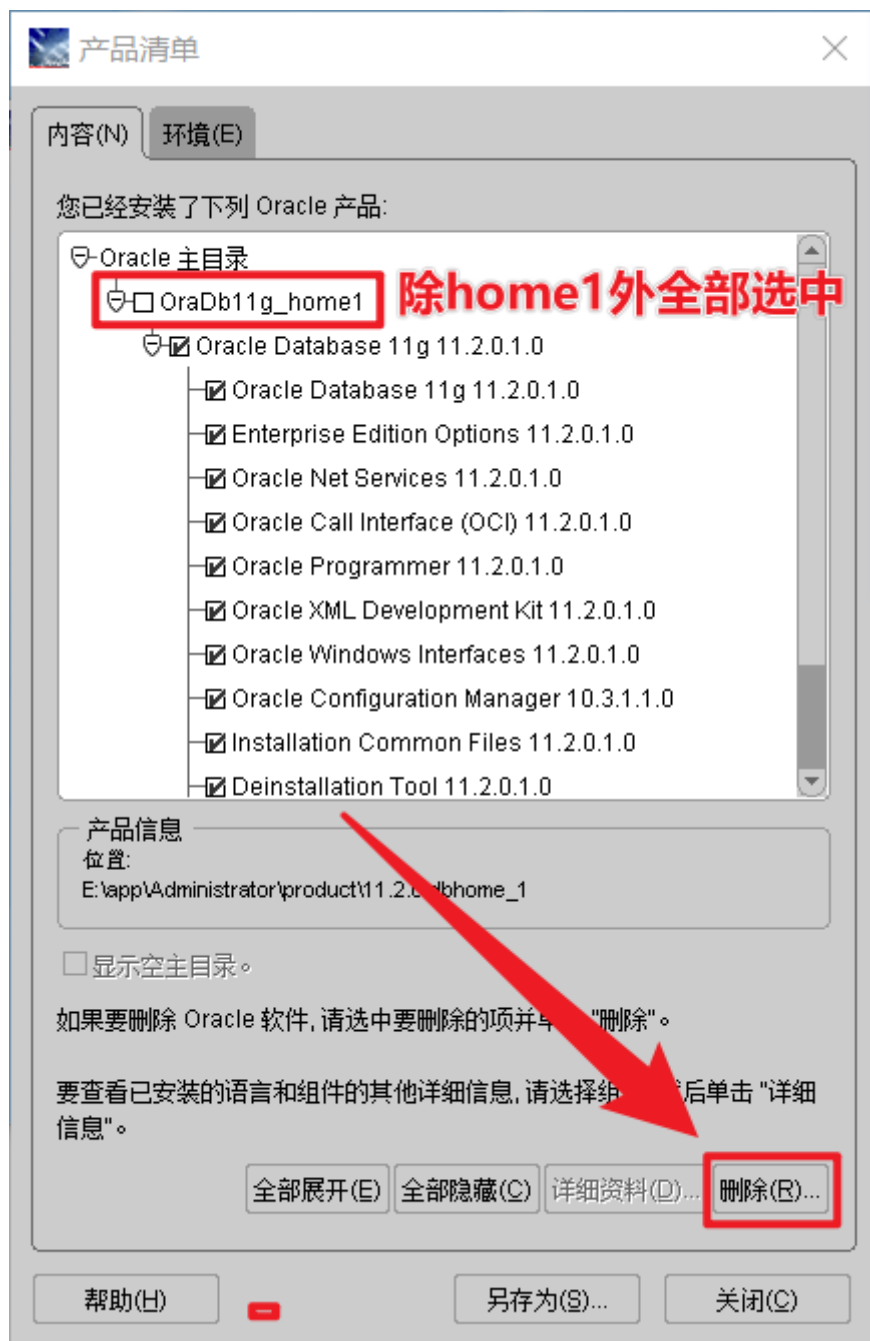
产品清单

内容(N) 环境(E)

您已经安装了下列 Oracle 产品:

Oracle 主目录
OraDb11g_home1
除home1外全部选中
Oracle Database 11g 11.2.0.1.0
Oracle Database 11g 11.2.0.1.0
Enterprise Edition Options 11.2.0.1.0
Oracle Net Services 11.2.0.1.0
Oracle Call Interface (OCI) 11.2.0.1.0
Oracle Programmer 11.2.0.1.0
Oracle XML Development Kit 11.2.0.1.0
Oracle Windows Interfaces 11.2.0.1.0
Oracle Configuration Manager 10.3.1.1.0
Installation Common Files 11.2.0.1.0
Deinstallation Tool 11.2.0.1.0

产品信息
位置:
E:\app\Administrator\product\11.2.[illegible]dbhome_1

显示空主目录。

如果要删除 Oracle 软件, 请选中要删除的项并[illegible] "删除"。

要查看已安装的语言和组件的其他详细信息, 请选择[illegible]后单击 "详细信息"。

全部展开(E) 全部隐藏(C) 详细资料(D)... 删除(R)...

帮助(H) 另存为(S)... 关闭(C)